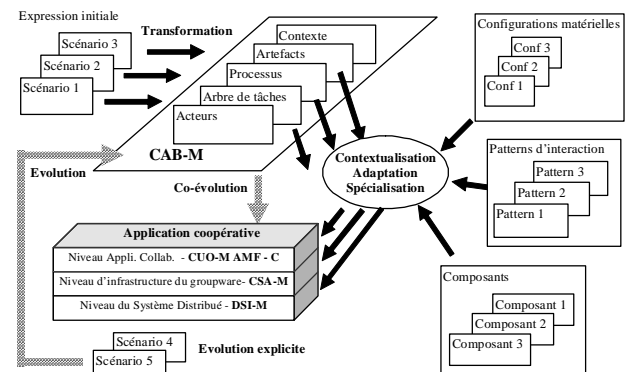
Expression initiale

Scénario 3
Scénario 2
Scénario 1

Transformation

Contexte
Artefacts
Processus
Arbre de tâches
Acteurs

CAB-M

Configurations matérielles
Conf 3
Conf 2
Conf 1

Contextualisation
Adaptation
Spécialisation

Patterns d'interaction
Pattern 3
Pattern 2
Pattern 1

Evolution

Co-évolution

Application coopérative
Niveau Appli. Collab. - CUO-M AMF - C
Niveau d'infrastructure du groupware - CSA-M
Niveau du Système Distribué - DSI-M

Composants
Composant 1
Composant 2
Composant 3

Scénario 4
Scénario 5
Evolution explicite